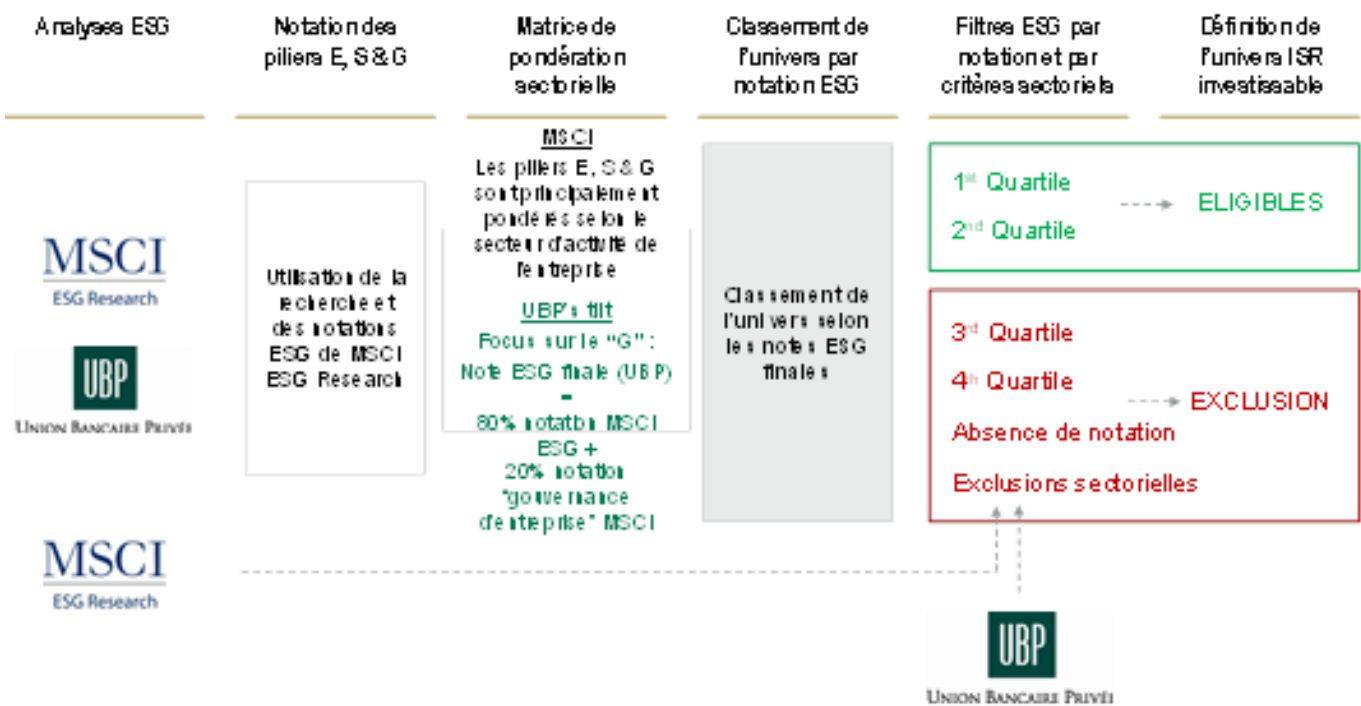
Analyse ESG

Notation des piliers E, S & G

Matrice de pondération sectorielle

Classement de l'univers par notation ESG

Filtres ESG par notation et par critères sectoriels

Définition de l'univers ISR investissable

MSCI
ESG Research

UBP
Union Bancaire Privée

Utilisation de la recherche et des notations ESG de MSCI ESG Research

MSCI
Les piliers E, S & G sont principalement pondérés selon le secteur d'activité de l'entreprise

UBP's tilt
Focus sur le "G" :
Note ESG finale (UBP)
=
80% notation MSCI ESG +
20% notation "gouvernance d'entreprise" MSCI

Classement de l'univers selon les notes ESG finales

1st Quartile
2nd Quartile
ELIGIBLES

3rd Quartile
4th Quartile
EXCLUSION
Absence de notation
Exclusions sectorielles

MSCI
ESG Research

UBP
Union Bancaire Privée